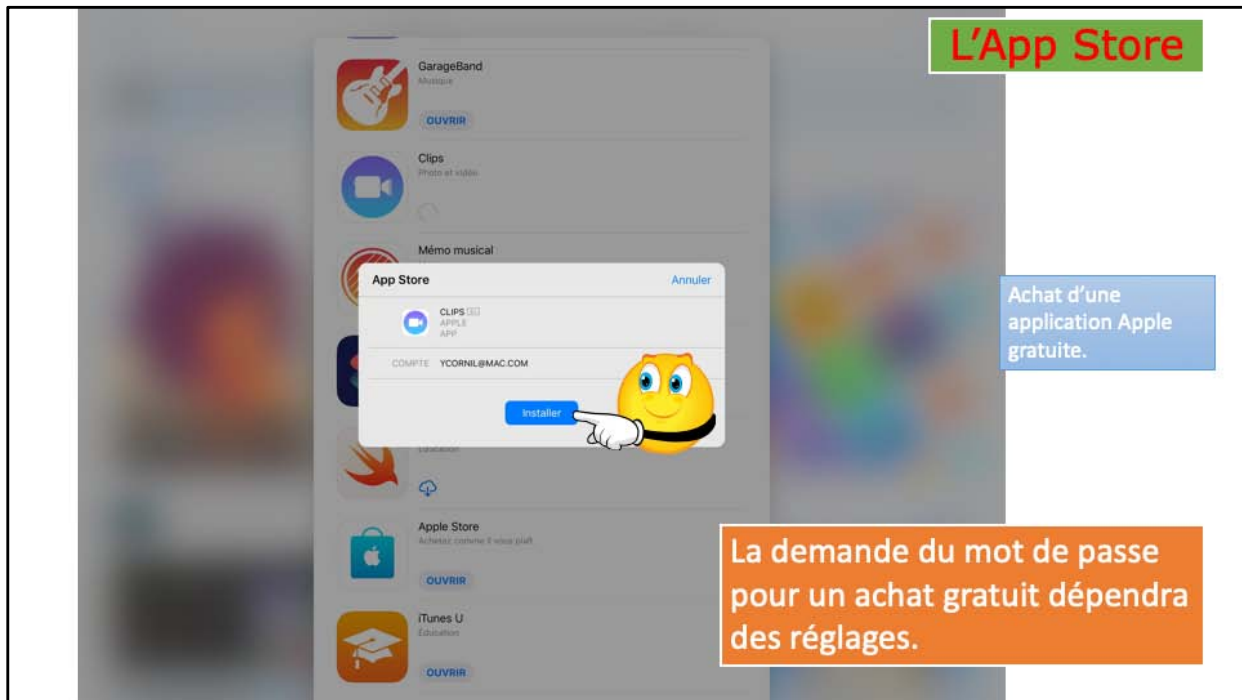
L'App Store

GarageBand
Musique
OUVRIR

Clips
Photo et vidéo

Mémo musical

App Store
Annuler

CLIPS
APPLE
APP

COMPTE YCORNIL@MAC.COM

Installer

Éducation

Apple Store
Achetez comme il vous plaît
OUVRIR

iTunes U
Éducation
OUVRIR

Achat d'une application Apple gratuite.

La demande du mot de passe pour un achat gratuit dépendra des réglages.